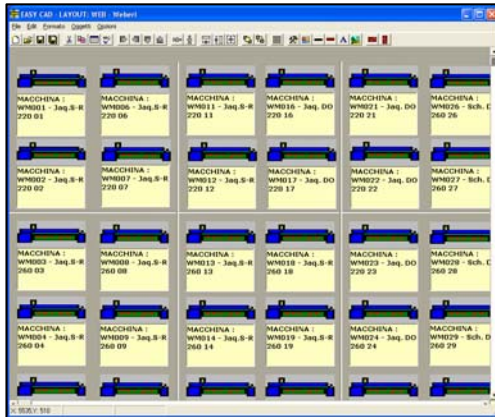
EASY CAD - LAYOUT: WEB - Weberi

File Edit Formato Oggetti Opzioni

MACCHINA : WM001 - Jaq.S-R 220 01

MACCHINA : WM006 - Jaq.S-R 220 06

MACCHINA : WM011 - Jaq.S-R 220 11

MACCHINA : WM016 - Jaq. DO 220 16

MACCHINA : WM021 - Jaq. DO 220 21

MACCHINA : WM026 - Sch. D 260 26

MACCHINA : WM002 - Jaq.S-R 220 02

MACCHINA : WM007 - Jaq.S-R 220 07

MACCHINA : WM012 - Jaq.S-R 220 12

MACCHINA : WM017 - Jaq. DO 220 17

MACCHINA : WM022 - Jaq. DO 220 22

MACCHINA : WM027 - Sch. D 260 27

MACCHINA : WM003 - Jaq.S-R 260 03

MACCHINA : WM008 - Jaq.S-R 260 08

MACCHINA : WM013 - Jaq.S-R 260 13

MACCHINA : WM018 - Jaq.S-R 260 18

MACCHINA : WM023 - Jaq. DO 260 23

MACCHINA : WM028 - Sch. D 260 28

MACCHINA : WM004 - Jaq.S-R 260 04

MACCHINA : WM009 - Jaq.S-R 260 09

MACCHINA : WM014 - Jaq.S-R 260 14

MACCHINA : WM019 - Jaq.S-R 260 19

MACCHINA : WM024 - Jaq. DO 260 24

MACCHINA : WM029 - Sch. D 260 29

X: 9535 Y: 510